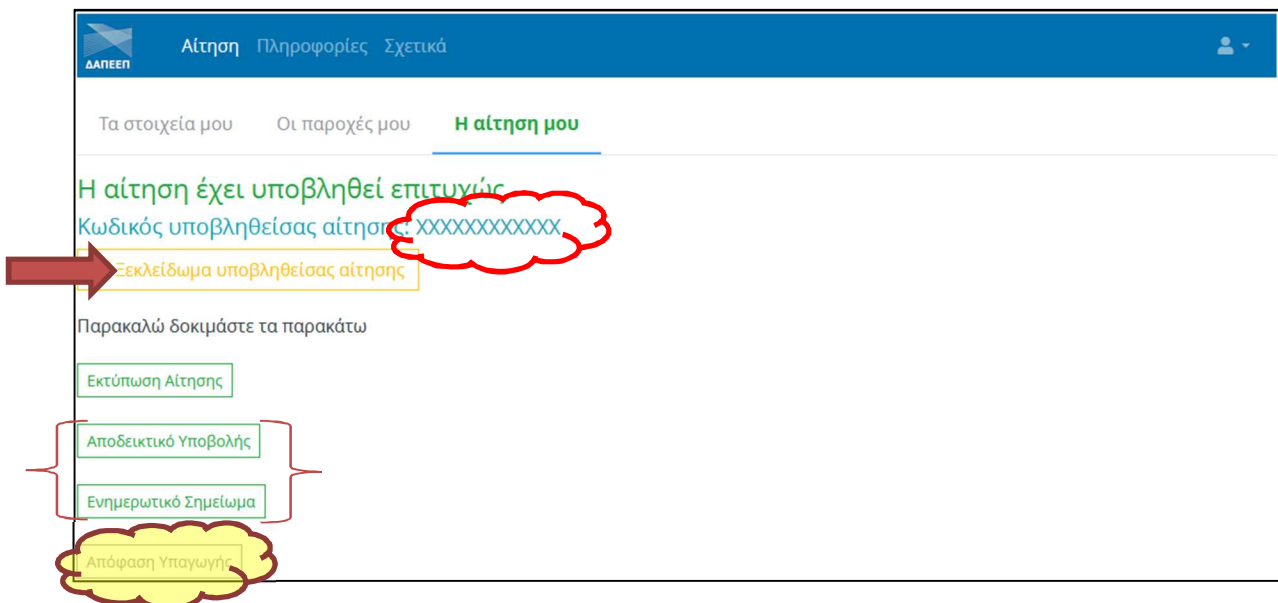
ΔΑΠΕΕΠ

Αίτηση Πληροφορίες Σχετικά

Τα στοιχεία μου Οι παροχές μου Η αίτηση μου

Η αίτηση έχει υποβληθεί επιτυχώς

Κωδικός υποβληθείσας αίτησης: XXXXXXXXXXXX

Ξεκλείδωμα υποβληθείσας αίτησης

Παρακαλώ δοκιμάστε τα παρακάτω

Εκτύπωση Αίτησης

Αποδεικτικό Υποβολής

Ενημερωτικό Σημείωμα

Απόφαση Υπαγωγής